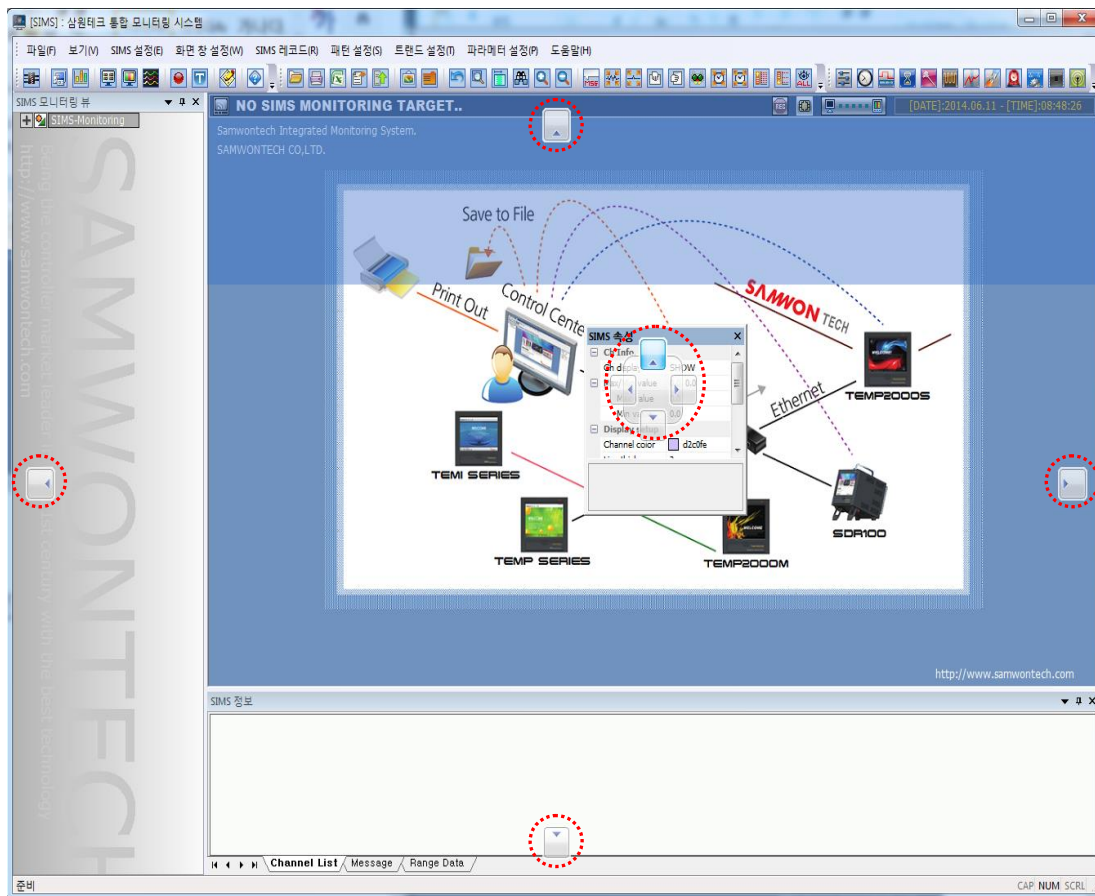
[SIMS] : 삼원테크 통합 모니터링 시스템

파일(F) 보기(V) SIMS 설정(E) 화면 창 설정(W) SIMS 레코드(R) 패턴 설정(S) 트랜드 설정(T) 파라메터 설정(P) 도움말(H)

SIMS 모니터링 뷰

SIMS-Monitoring

SAMWONTECH

http://www.samwontech.com

Being the controller market leader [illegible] with the best technology

NO SIMS MONITORING TARGET..

[DATE]:2014.06.11 - [TIME]:08:48:26

Samwontech Integrated Monitoring System.
SAMWONTECH CO.,LTD.

Save to File

Print Out

Control Cente

SAMWON TECH

Ethernet

TEMP2000S

TEMI SERIES

TEMP SERIES

TEMP2000M

SDR100

SIMS 속성

Ch Info

Ch displ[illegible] SHOW

Max value 0.0

Min value 0.0

Display setup

Channel color d2c0fe

http://www.samwontech.com

SIMS 정보

Channel List Message Range Data

준비

CAP NUM SCRL